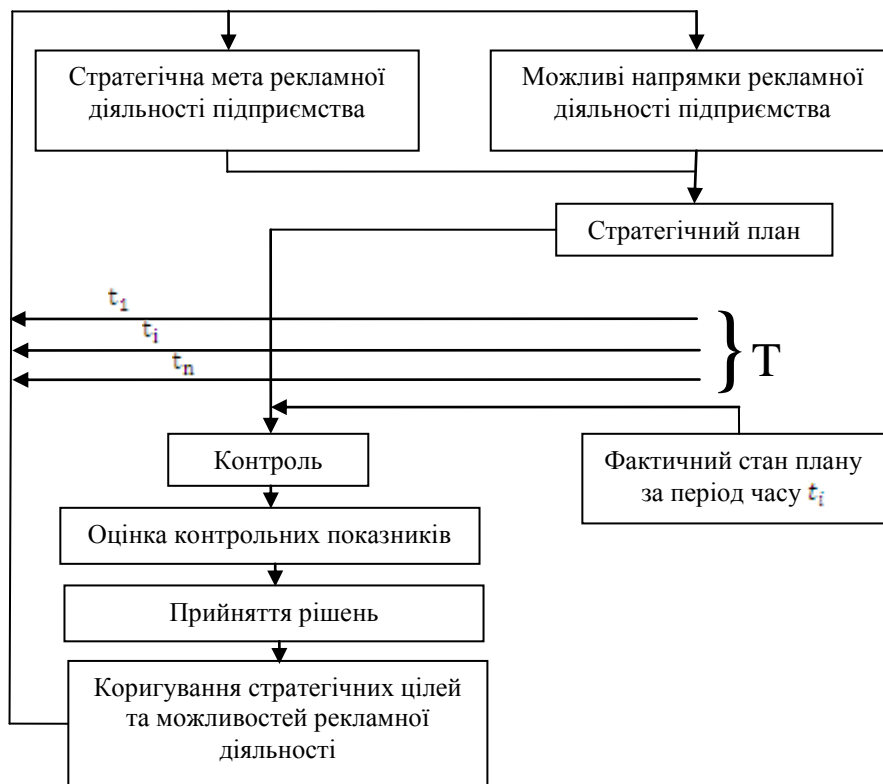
Стратегічна мета рекламної діяльності підприємства

Можливі напрямки рекламної діяльності підприємства

Стратегічний план

$t_1$

$t_i$

$t_n$

T

Контроль

Фактичний стан плану за період часу $t_i$

Оцінка контрольних показників

Прийняття рішень

Коригування стратегічних цілей та можливостей рекламної діяльності